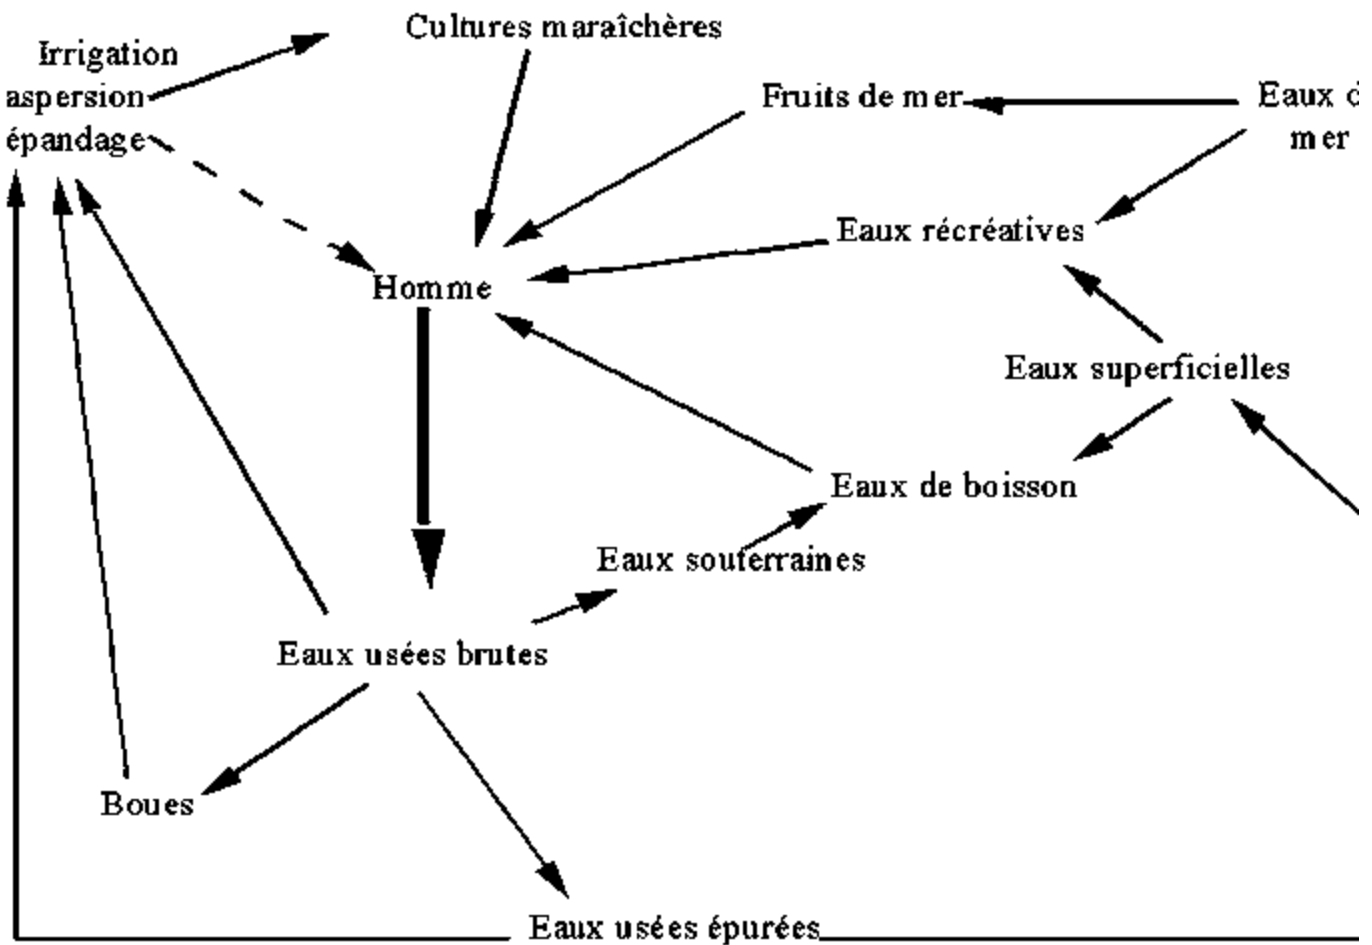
Irrigation aspersion épandage

Cultures maraîchères

Fruits de mer

Eaux d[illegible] mer

Eaux récréatives

Homme

Eaux superficielles

Eaux de boisson

Eaux souterraines

Eaux usées brutes

Boues

Eaux usées épurées